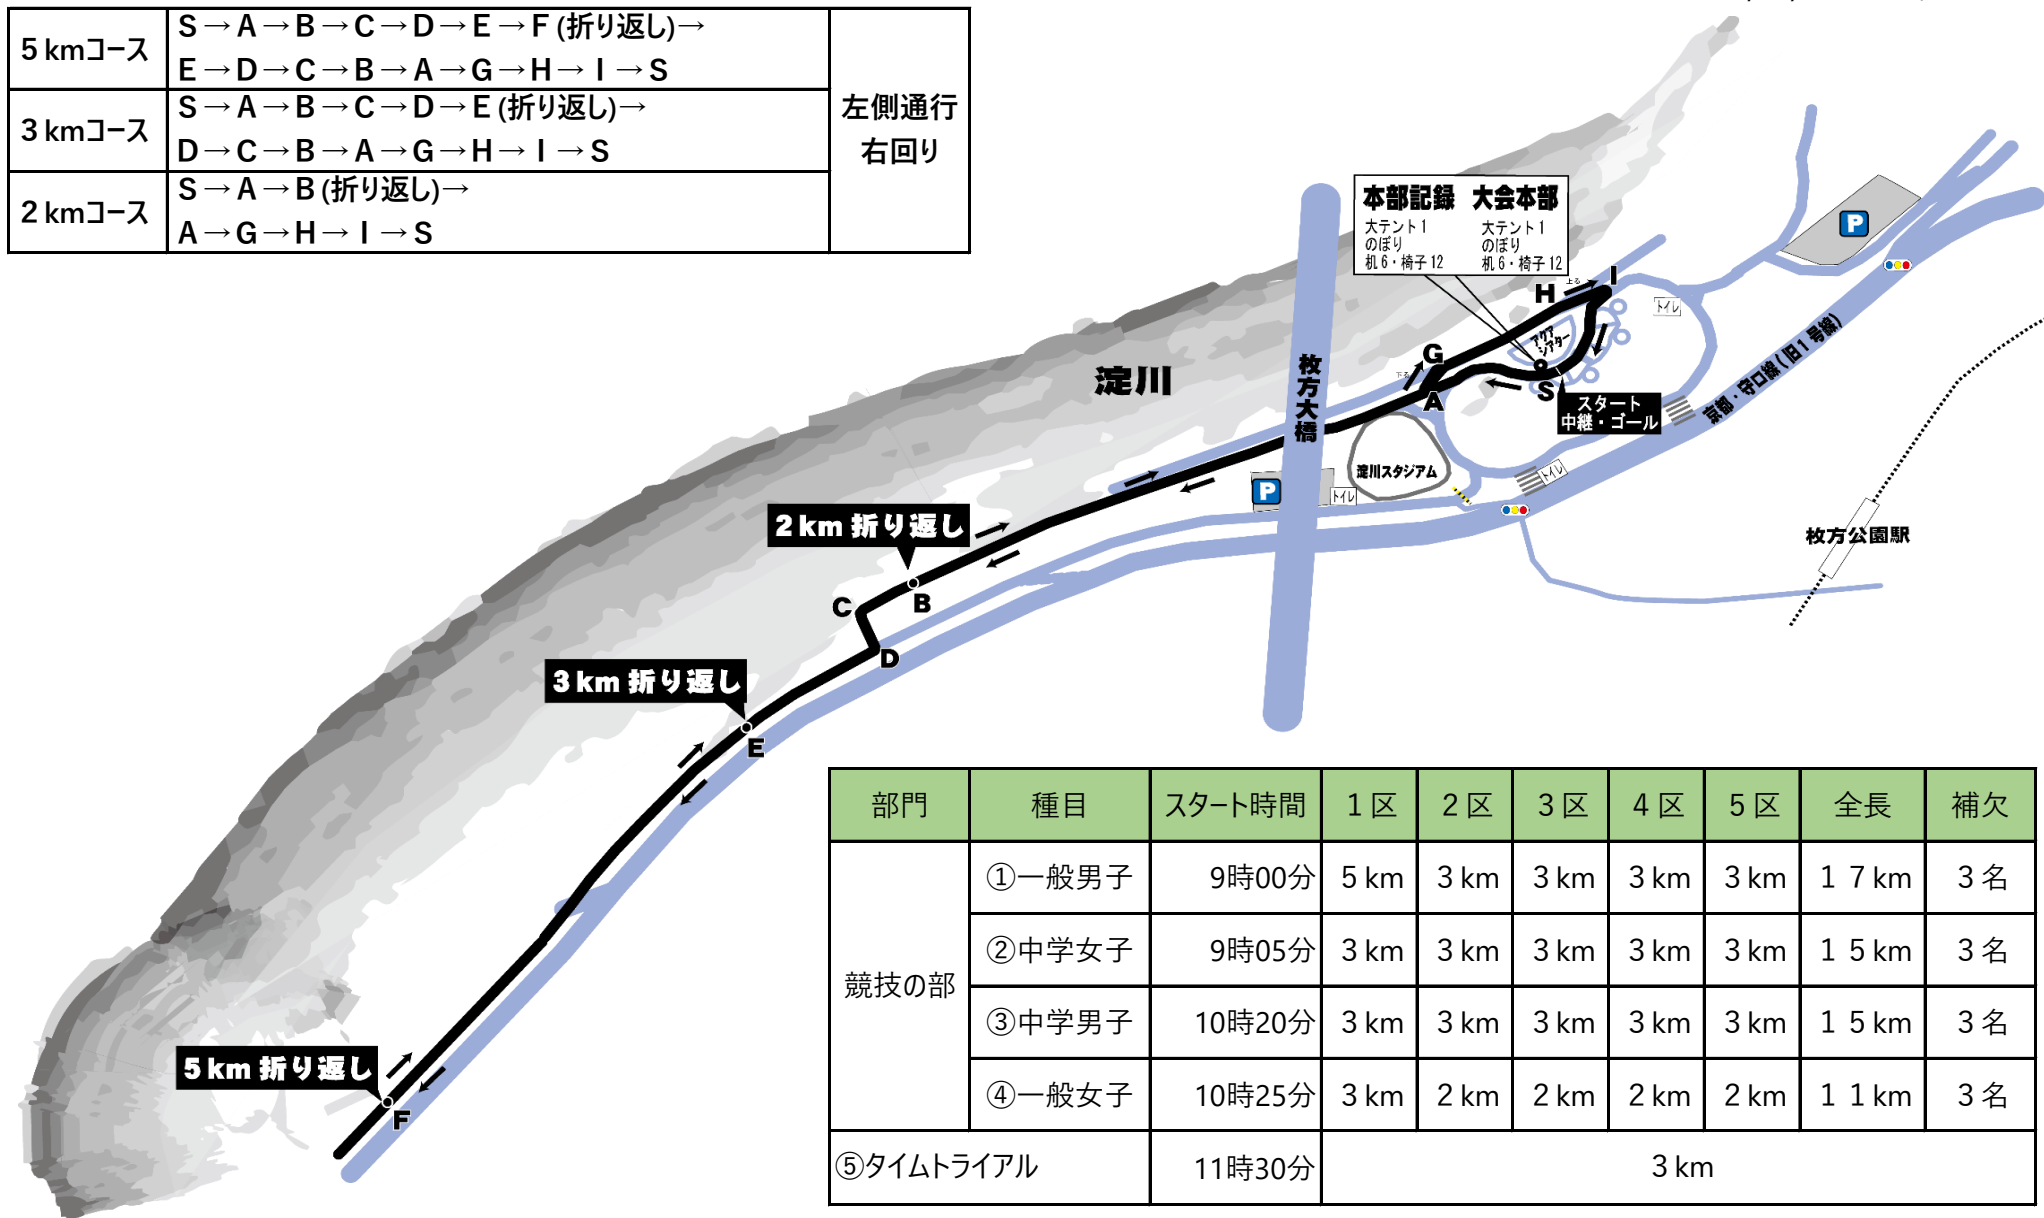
| 5 kmコース | S→A→B→C→D→E→F (折り返し)→ E→D→C→B→A→G→H→I→S | 左側通行 右回り |
|---|---|---|
| 3 kmコース | S→A→B→C→D→E (折り返し)→ D→C→B→A→G→H→I→S | |
| 2 kmコース | S→A→B (折り返し)→ A→G→H→I→S | |

本部記録
大テント1
のぼり
机6・椅子12

大会本部
大テント1
のぼり
机6・椅子12

P
淀川
枚方大橋
G
H
I
A
S
スタート
中継・ゴール
京都・守口線（旧1号線）
淀川スタジアム
P
トイレ
トイレ
トイレ
枚方公園駅
2 km 折り返し
B
C
D
3 km 折り返し
E
5 km 折り返し
F

| 部門 | 種目 | スタート時間 | 1区 | 2区 | 3区 | 4区 | 5区 | 全長 | 補欠 |
|---|---|---|---|---|---|---|---|---|---|
| 競技の部 | ①一般男子 | 9時00分 | 5 km | 3 km | 3 km | 3 km | 3 km | 17 km | 3名 |
| | ②中学女子 | 9時05分 | 3 km | 3 km | 3 km | 3 km | 3 km | 15 km | 3名 |
| | ③中学男子 | 10時20分 | 3 km | 3 km | 3 km | 3 km | 3 km | 15 km | 3名 |
| | ④一般女子 | 10時25分 | 3 km | 2 km | 2 km | 2 km | 2 km | 11 km | 3名 |
| ⑤タイムトライアル | | 11時30分 | 3 km | | | | | | |